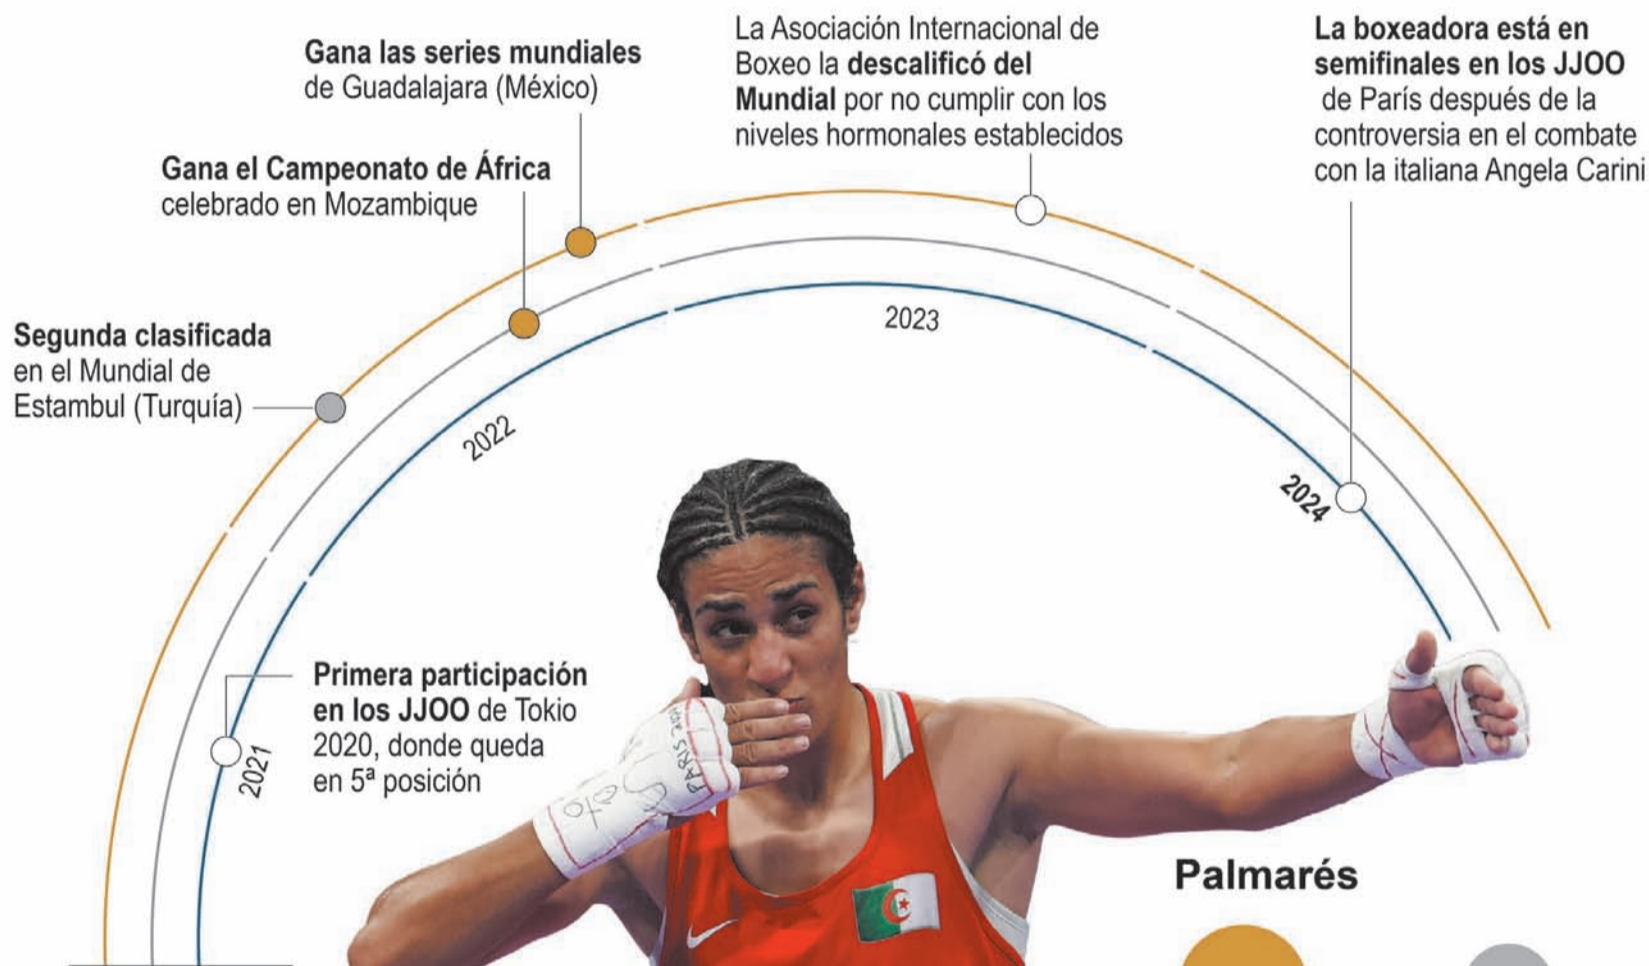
Gana las series mundiales de Guadalajara (México)

La Asociación Internacional de Boxeo la descalificó del Mundial por no cumplir con los niveles hormonales establecidos

La boxeadora está en semifinales en los JJOO de París después de la controversia en el combate con la italiana Angela Carini

Gana el Campeonato de África celebrado en Mozambique

Segunda clasificada en el Mundial de Estambul (Turquía)

2022

2023

2024

Primera participación en los JJOO de Tokio 2020, donde queda en 5ª posición

2021

PARIS 2024

Palmarés